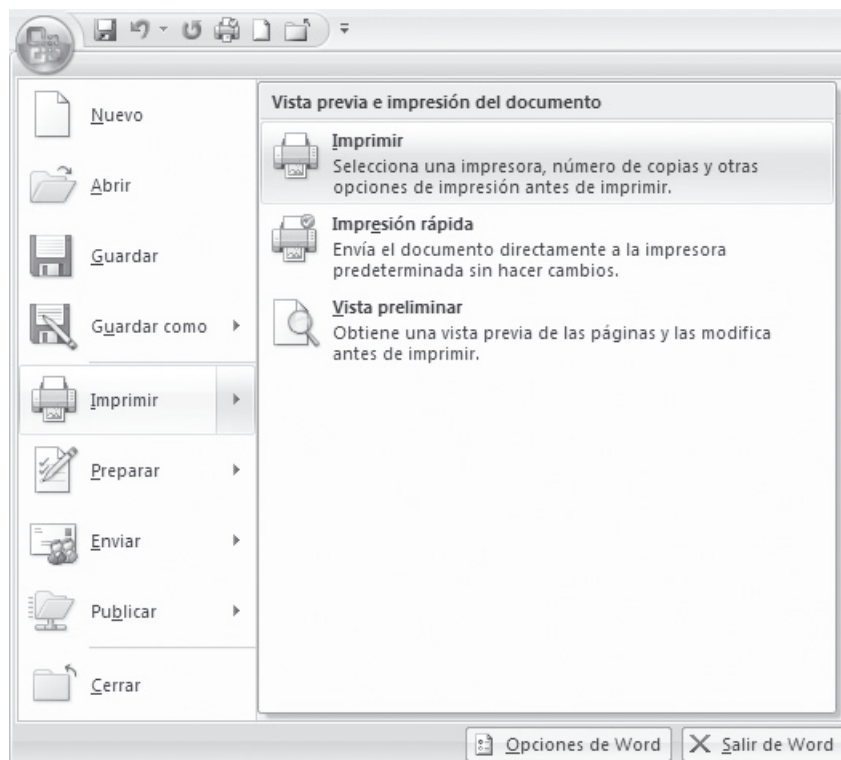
Nuevo

Abrir

Guardar

Guardar como

Imprimir

Preparar

Enviar

Publicar

Cerrar

Vista previa e impresión del documento

Imprimir
Selecciona una impresora, número de copias y otras opciones de impresión antes de imprimir.

Impresión rápida
Envía el documento directamente a la impresora predeterminada sin hacer cambios.

Vista preliminar
Obtiene una vista previa de las páginas y las modifica antes de imprimir.

Opciones de Word
Salir de Word